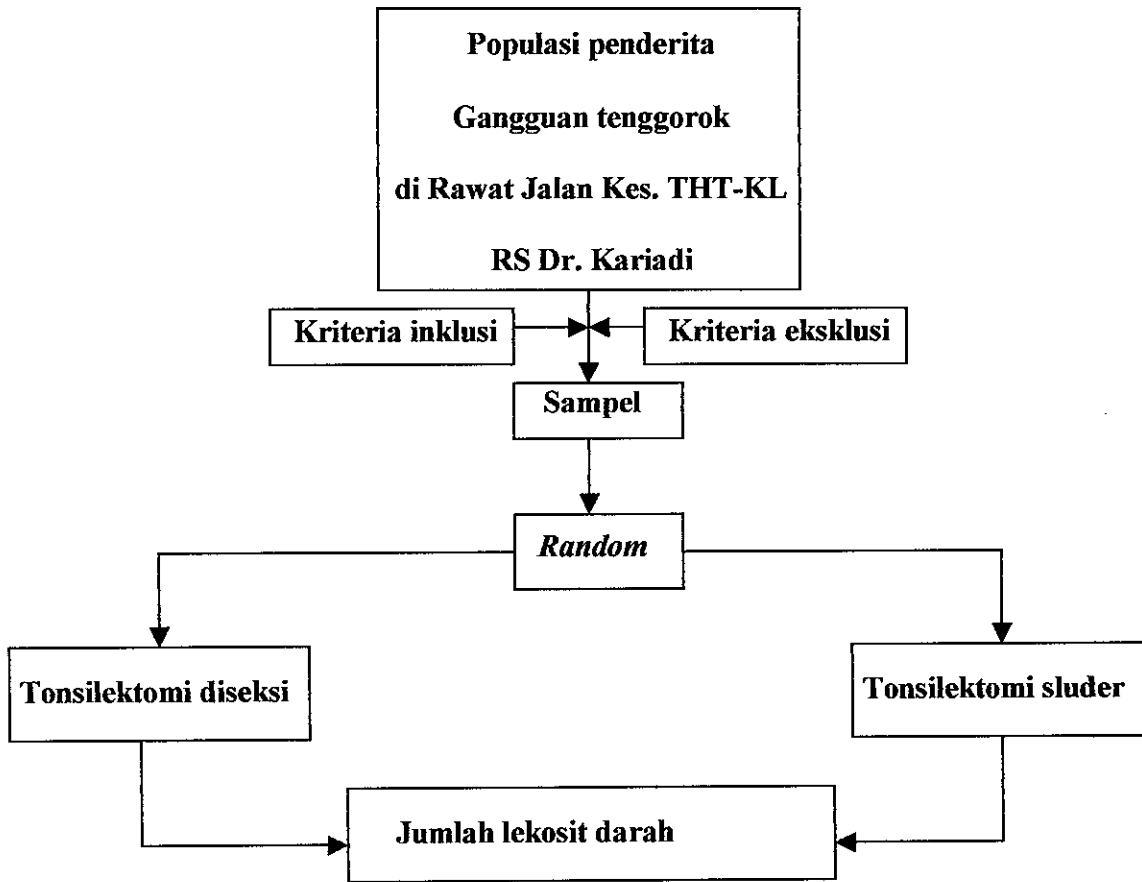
Populasi penderita

Gangguan tenggorok

di Rawat Jalan Kes. THT-KL

RS Dr. Kariadi

Kriteria inklusi

Kriteria eksklusi

Sampel

Random

Tonsilektomi diseksi

Tonsilektomi sluder

Jumlah lekosit darah